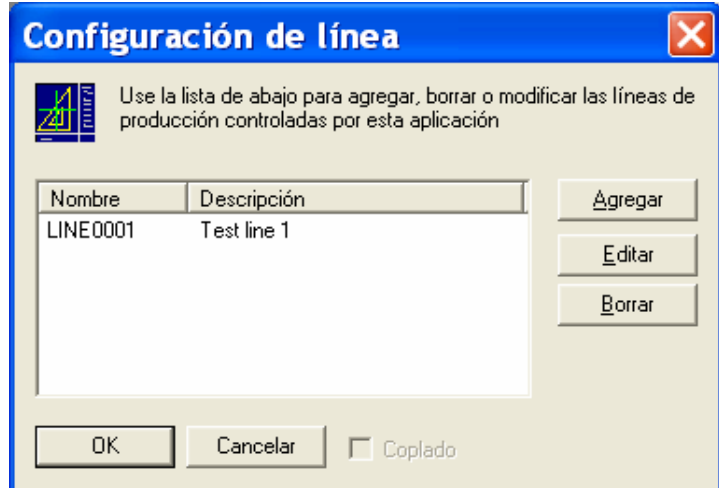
Configuración de línea

Use la lista de abajo para agregar, borrar o modificar las líneas de producción controladas por esta aplicación

| Nombre | Descripción |
|---|---|
| LINE0001 | Test line 1 |

Agregar

Editar

Borrar

OK

Cancelar

Coplado